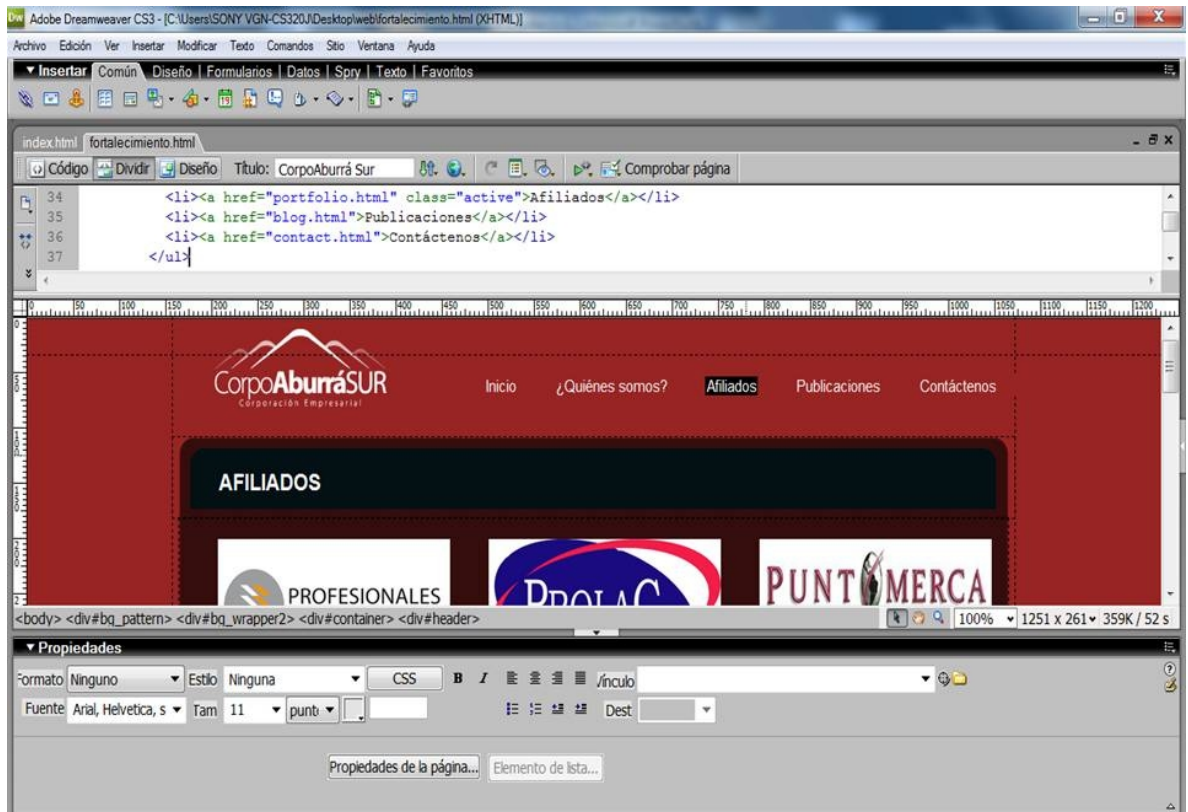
Adobe Dreamweaver CS3 - [C:\Users\SONY VGN-CS320J\Desktop\web\fortalecimiento.html (XHTML)]

Archivo Edición Ver Insertar Modificar Texto Comandos Sitio Ventana Ayuda

▼ Insertar Común Diseño | Formularios | Datos | Spry | Texto | Favoritos

index.html fortalecimiento.html

Código Dividir Diseño Título: CorpoAburrá Sur Comprobar página

34 <li><a href="portfolio.html" class="active">Afiliados</a></li>
35 <li><a href="blog.html">Publicaciones</a></li>
36 <li><a href="contact.html">Contáctenos</a></li>
37 </ul>

0 50 100 150 200 250 300 350 400 450 500 550 600 650 700 750 800 850 900 950 1000 1050 1100 1150 1200

CorpoAburráSUR
Corporación Empresarial

Inicio ¿Quiénes somos? Afiliados Publicaciones Contáctenos

AFILIADOS

PROFESIONALES

PROLAC

PUNT MERCA

<body> <div#bq_pattern> <div#bq_wrapper2> <div#container> <div#header> 100% 1251 x 261 359K / 52 s

▼ Propiedades

Formato Ninguno Estilo Ninguna CSS B I Vínculo

Fuente Arial, Helvetica, s Tam 11 punto Dest

Propiedades de la página... Elemento de lista...